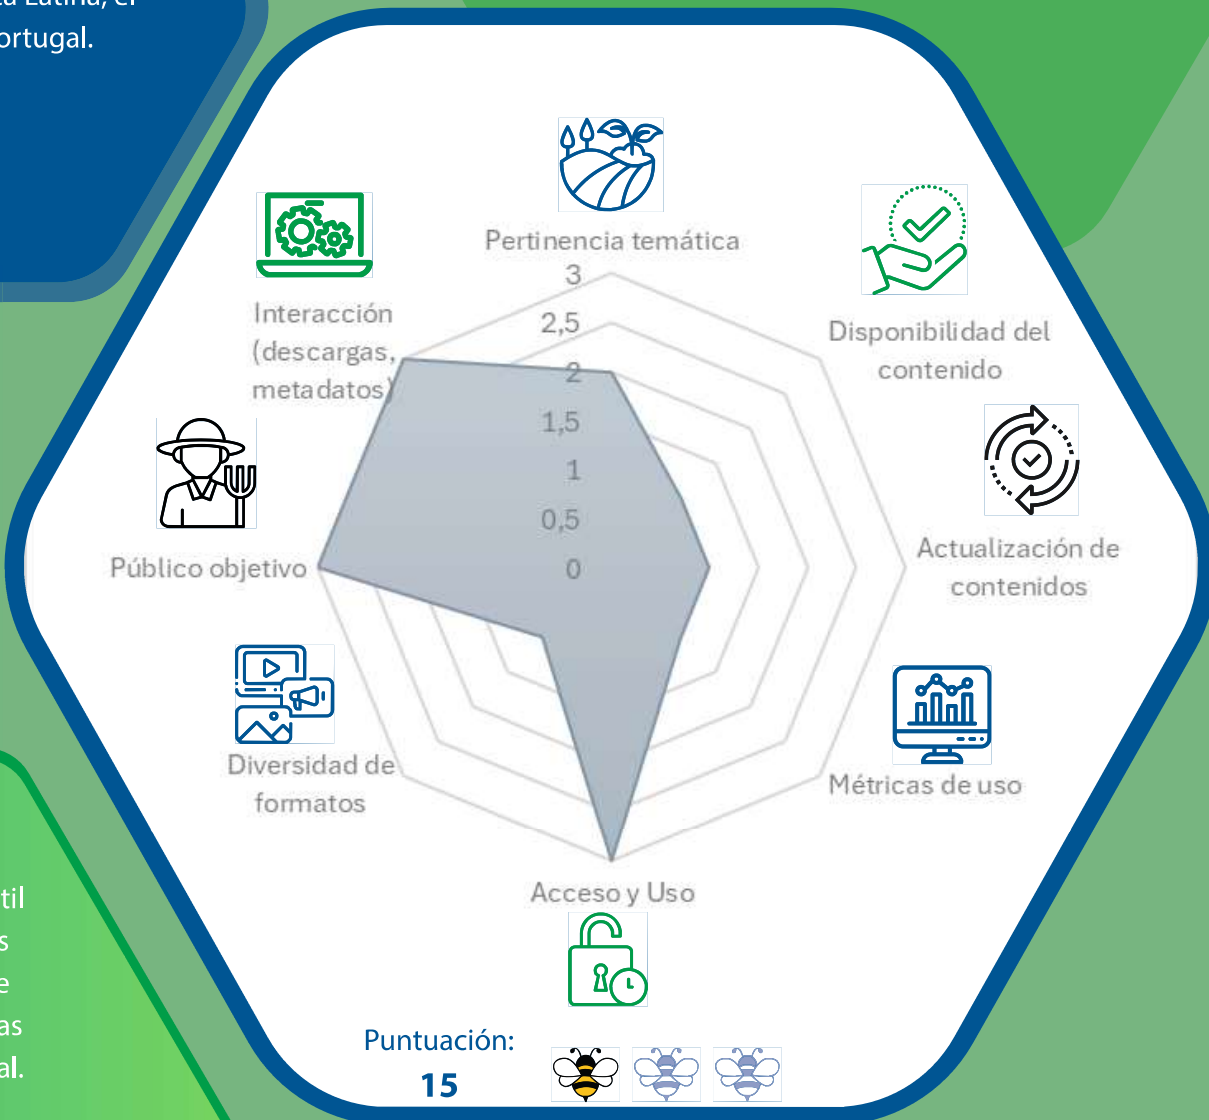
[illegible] Latina, el
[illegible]ortugal.

Pertinencia temática
3
2,5
2
1,5
1
0,5
0

Disponibilidad del contenido

Actualización de contenidos

Métricas de uso

Acceso y Uso

Diversidad de formatos

Público objetivo

Interacción (descargas, metadatos)

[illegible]til
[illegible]s
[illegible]e
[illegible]as
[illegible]al.

Puntuación:
15